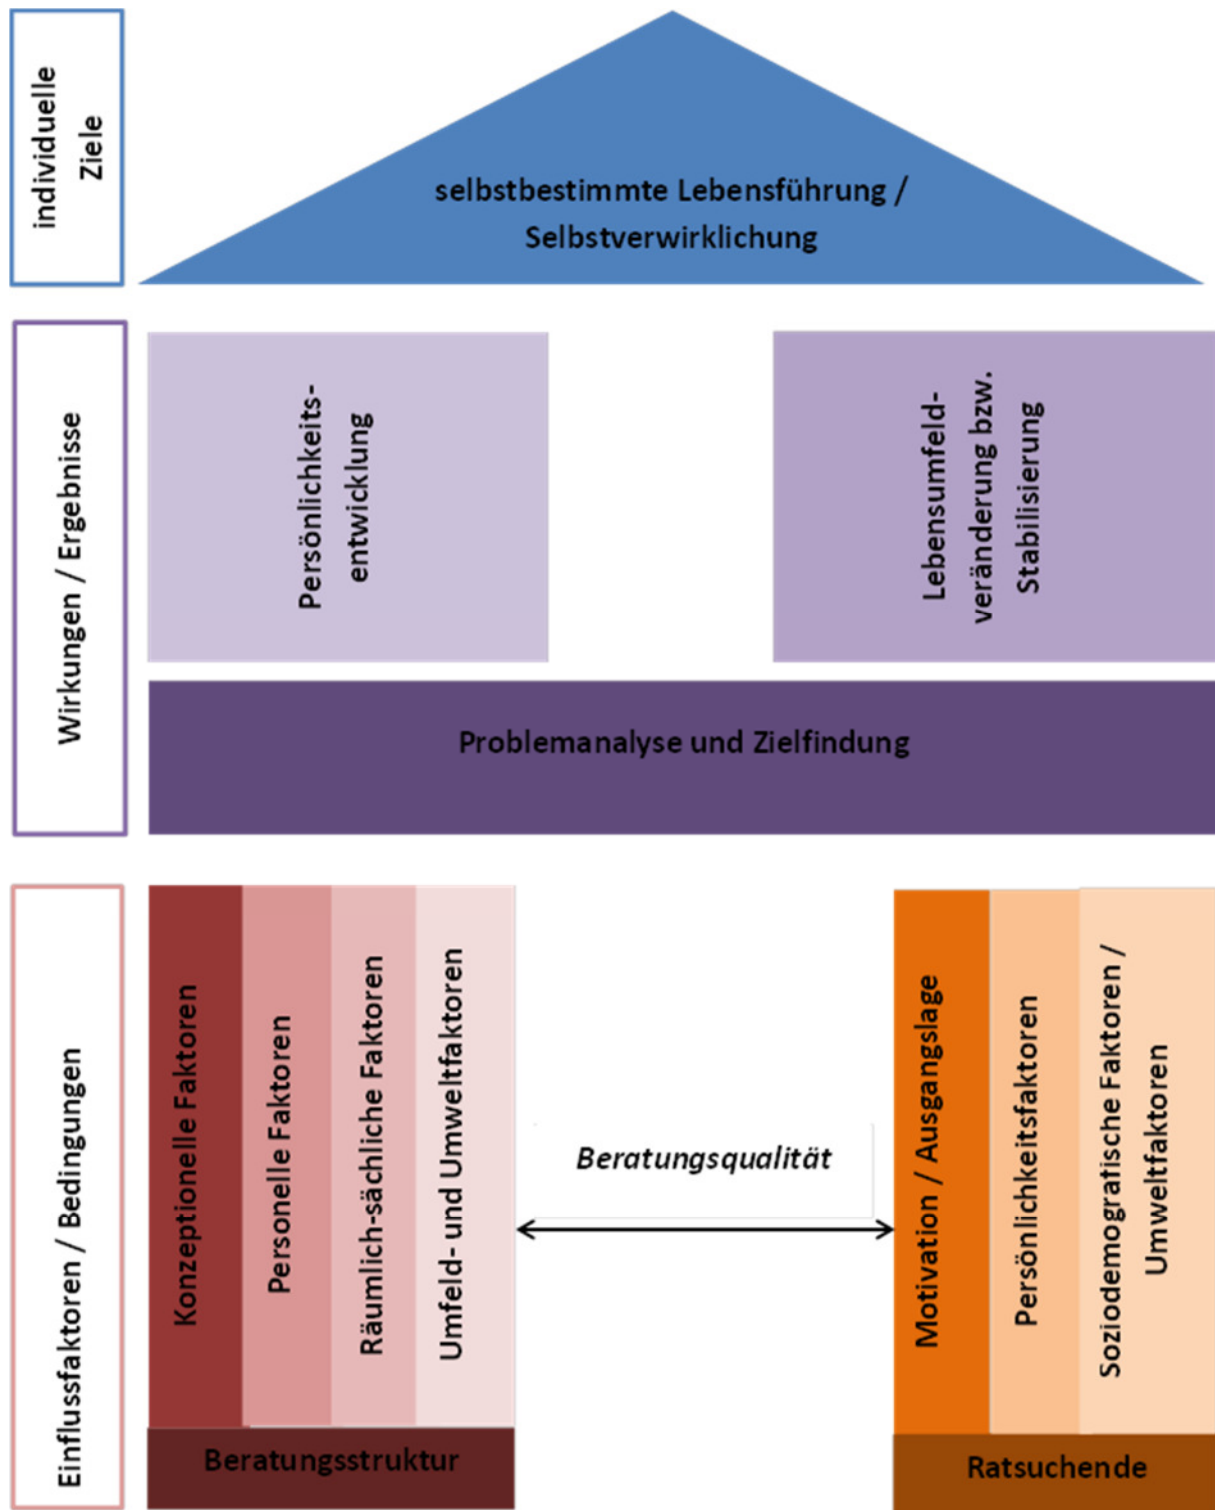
individuelle Ziele

selbstbestimmte Lebensführung / Selbstverwirklichung

Wirkungen / Ergebnisse

Persönlichkeitsentwicklung

Lebensumfeldveränderung bzw. Stabilisierung

Problemanalyse und Zielfindung

Einflussfaktoren / Bedingungen

Konzeptionelle Faktoren

Personelle Faktoren

Räumlich-sächliche Faktoren

Umfeld- und Umweltfaktoren

Beratungsstruktur

Beratungsqualität

Motivation / Ausgangslage

Persönlichkeitsfaktoren

Soziodemografische Faktoren / Umweltfaktoren

Ratsuchende